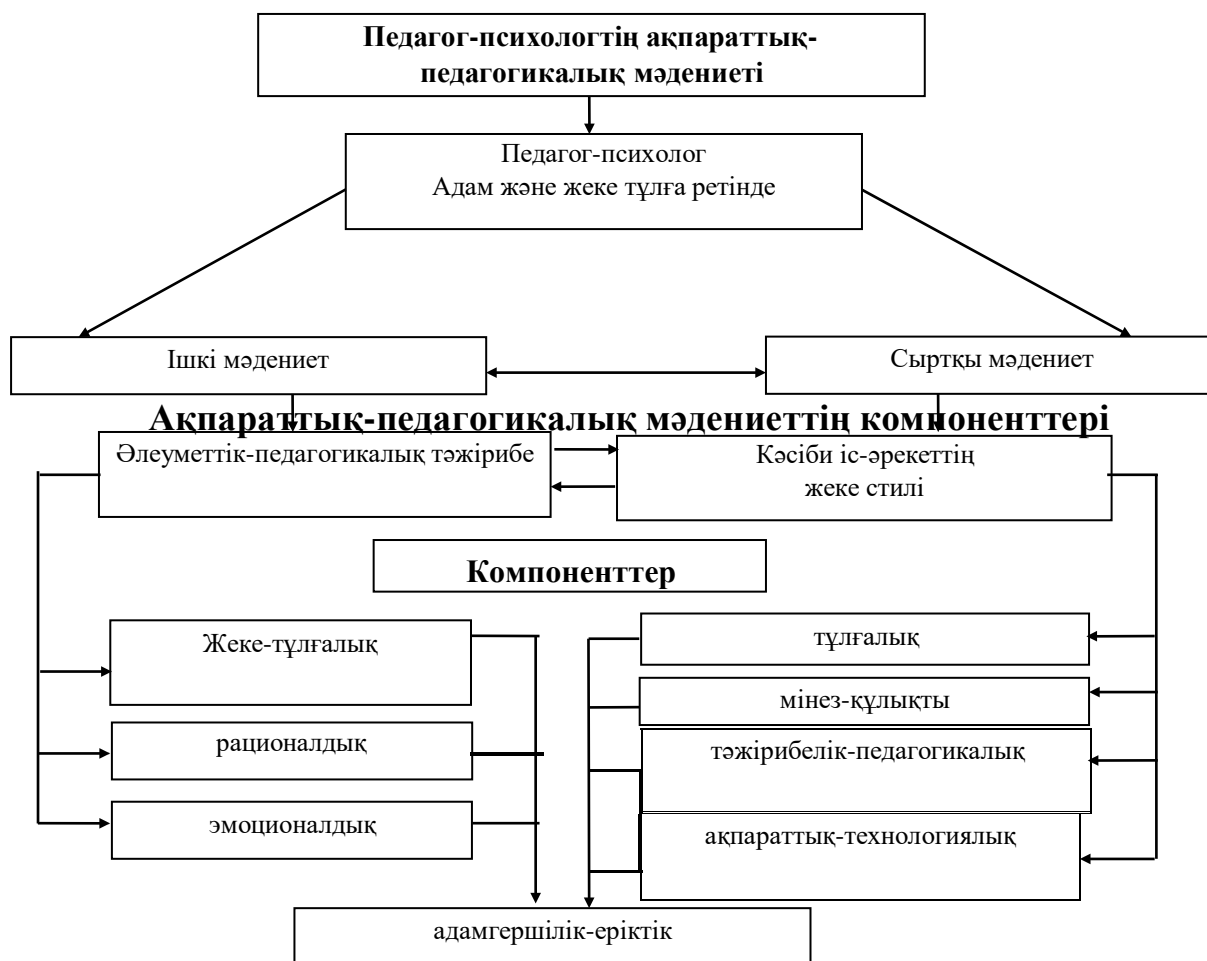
Педагог-психологтің ақпараттық-педагогикалық мәдениеті

Педагог-психолог
Адам және жеке тұлға ретінде

Ішкі мәдениет

Сыртқы мәдениет

Ақпараттық-педагогикалық мәдениеттің компоненттері

Әлеуметтік-педагогикалық тәжірибе

Кәсіби іс-әрекеттің жеке стилі

Компоненттер

Жеке-тұлғалық

рационалдық

эмоционалдық

тұлғалық

мінез-құлықты

тәжірибелік-педагогикалық

ақпараттық-технологиялық

адамгершілік-еріктік